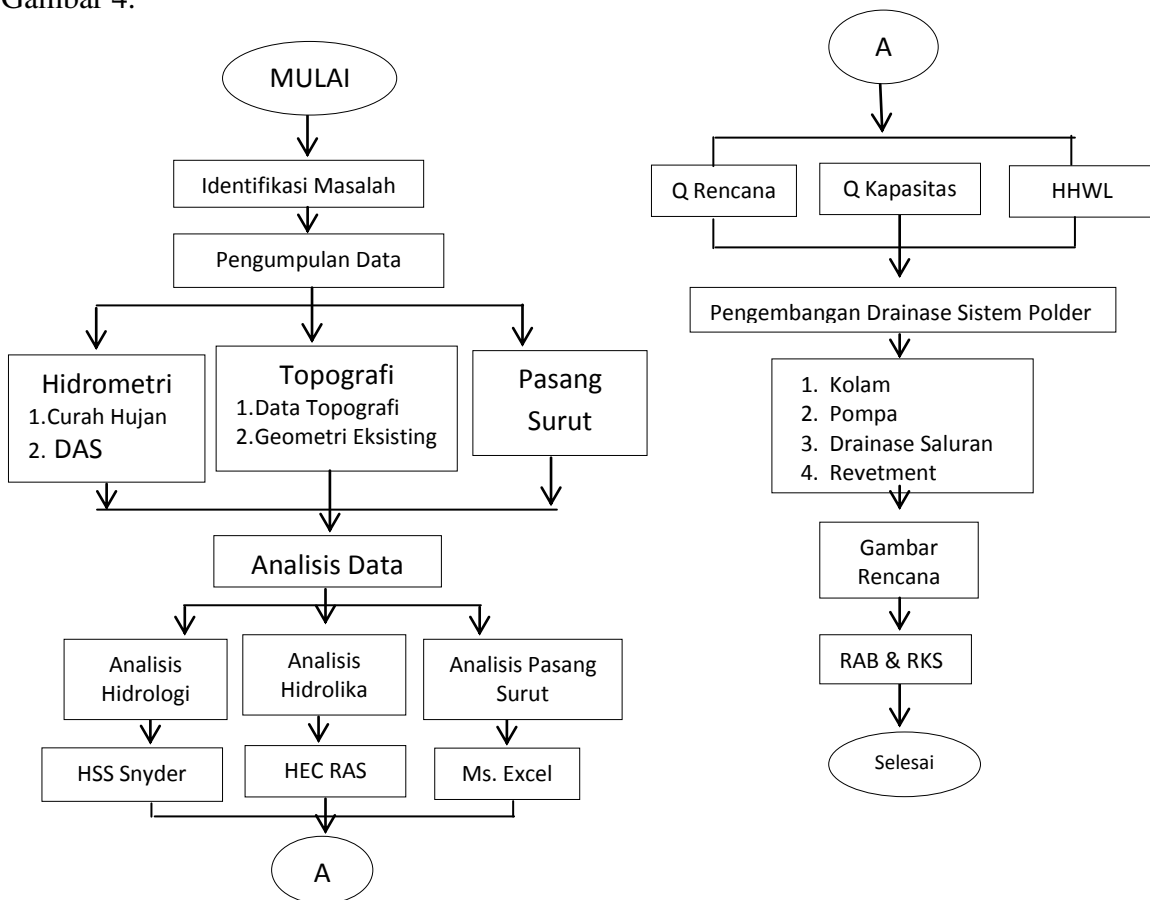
Gambar 4.

MULAI

Identifikasi Masalah

Pengumpulan Data

Hidrometri
1.Curah Hujan
2. DAS

Topografi
1.Data Topografi
2.Geometri Eksisting

Pasang Surut

Analisis Data

Analisis Hidrologi

Analisis Hidrolika

Analisis Pasang Surut

HSS Snyder

HEC RAS

Ms. Excel

A

A

Q Rencana

Q Kapasitas

HHWL

Pengembangan Drainase Sistem Polder

1. Kolam
2. Pompa
3. Drainase Saluran
4. Revetment

Gambar Rencana

RAB & RKS

Selesai